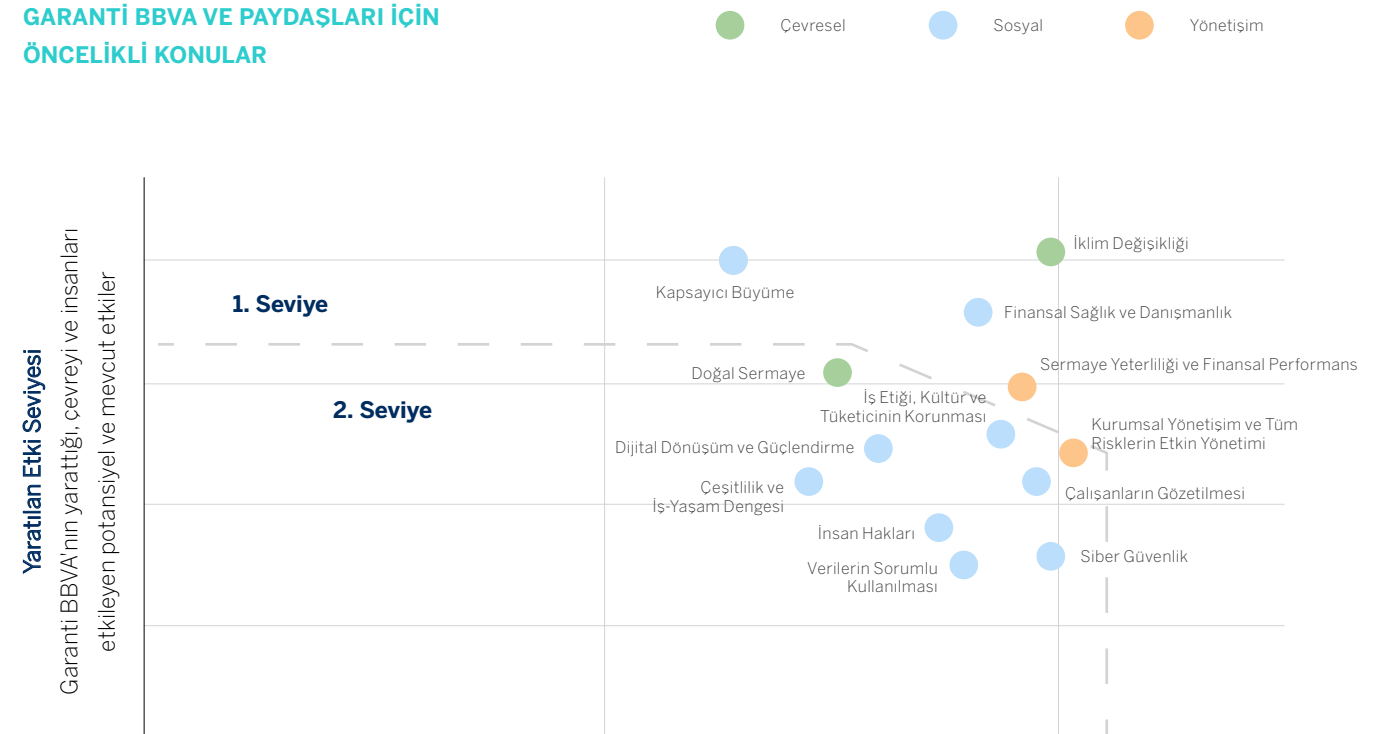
GARANTİ BBVA VE PAYDAŞLARI İÇİN ÖNCELİKLİ KONULAR

Çevresel

Sosyal

Yönetişim

Yaratılan Etki Seviyesi

Garanti BBVA'nın yarattığı, çevreyi ve insanları etkileyen potansiyel ve mevcut etkiler

1. Seviye

2. Seviye

İklim Değişikliği

Kapsayıcı Büyüme

Finansal Sağlık ve Danışmanlık

Sermaye Yeterliliği ve Finansal Performans

Doğal Sermaye

İş Etiği, Kültür ve Tüketicinin Korunması

Kurumsal Yönetişim ve Tüm Risklerin Etkin Yönetimi

Dijital Dönüşüm ve Güçlendirme

Çeşitlilik ve İş-Yaşam Dengesi

Çalışanların Gözetilmesi

İnsan Hakları

Siber Güvenlik

Verilerin Sorumlu Kullanılması